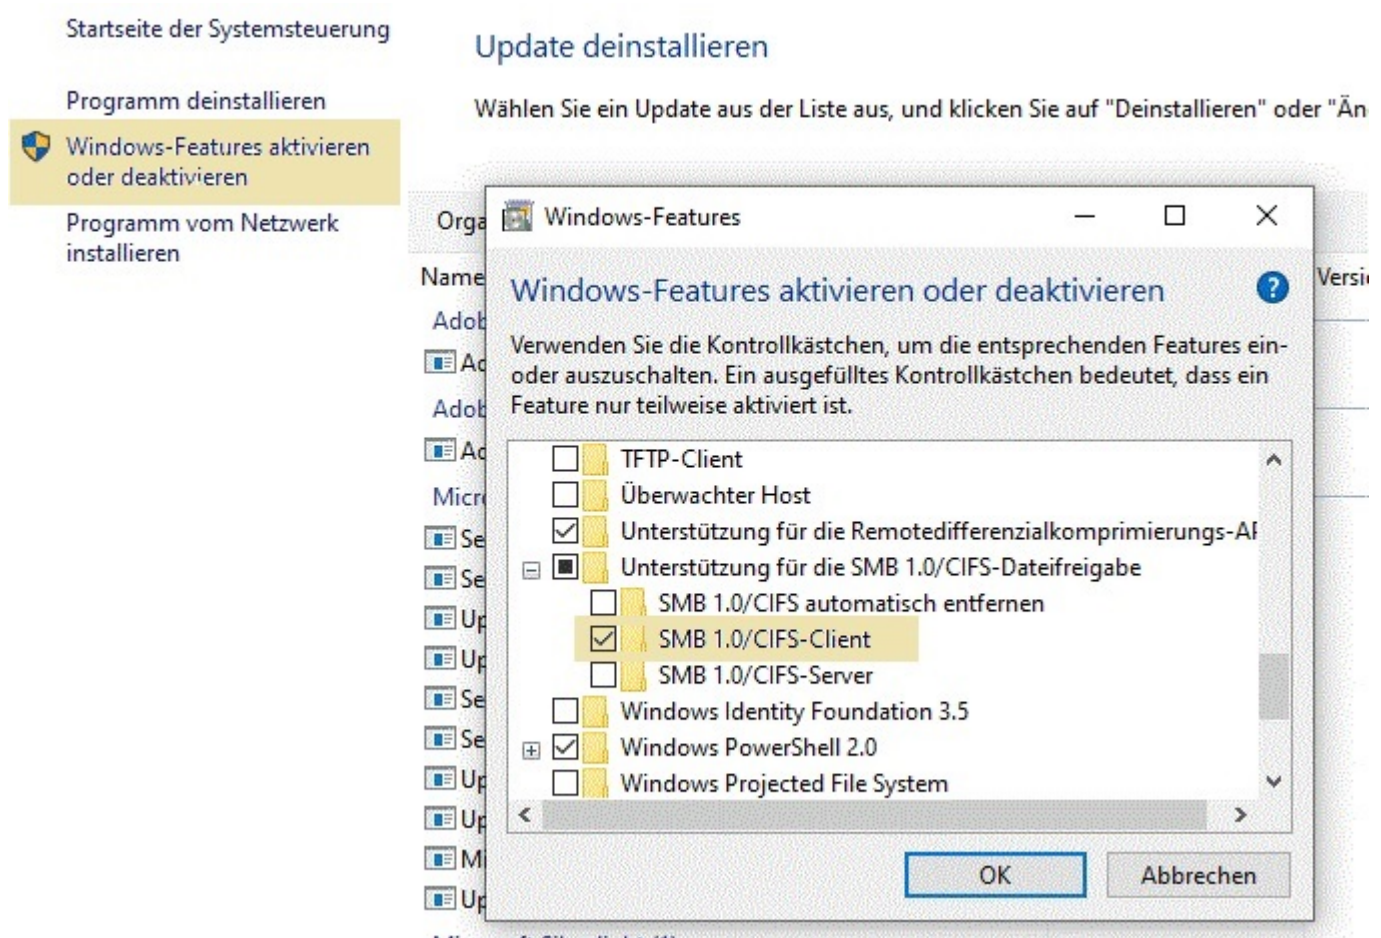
Startseite der Systemsteuerung

Programm deinstallieren

Windows-Features aktivieren oder deaktivieren

Programm vom Netzwerk installieren

Update deinstallieren

Wählen Sie ein Update aus der Liste aus, und klicken Sie auf "Deinstallieren" oder "Än

Orga

Name

Versi

Adob

Ad

Adob

Ad

Micr

Se

Se

Up

Up

Se

Se

Up

Up

Mi

Up

Windows-Features

Windows-Features aktivieren oder deaktivieren

Verwenden Sie die Kontrollkästchen, um die entsprechenden Features ein- oder auszuschalten. Ein ausgefülltes Kontrollkästchen bedeutet, dass ein Feature nur teilweise aktiviert ist.

TFTP-Client
Überwachter Host
Unterstützung für die Remotedifferenzialkomprimierungs-AI
Unterstützung für die SMB 1.0/CIFS-Dateifreigabe
SMB 1.0/CIFS automatisch entfernen
SMB 1.0/CIFS-Client
SMB 1.0/CIFS-Server
Windows Identity Foundation 3.5
Windows PowerShell 2.0
Windows Projected File System

OK

Abbrechen